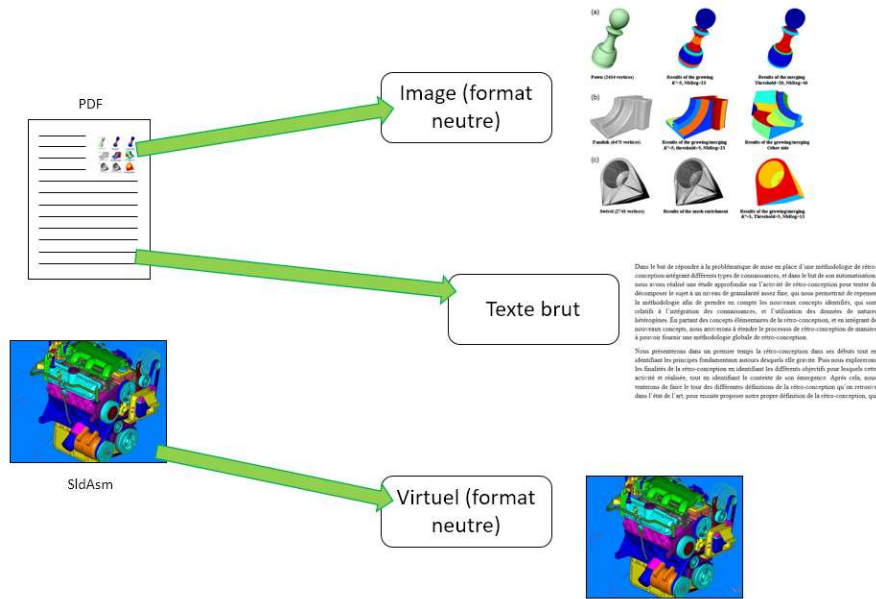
PDF

Image (format neutre)

(a)

Pawn (2454 vertices)

Results of the growing k=5, Nbfrag=33

Results of the merging Threshold=20, Nbfrag=60

(b)

Fandisk (6475 vertices)

Results of the growing/merging k=5, threshold=5, Nbfrag=23

Results of the growing/merging Other side

(c)

Swivel (2748 vertices)

Results of the mesh enrichment

Results of the growing/merging k=5, Threshold=5, Nbfrag=13

Texte brut

Dans le but de répondre à la problématique de mise en place d'une méthodologie de rétro-conception intégrant différents types de connaissances, et dans le but de son automatisation, nous avons réalisé une étude approfondie sur l'activité de rétro-conception pour tenter de décomposer le sujet à un niveau de granularité assez fine, qui nous permettrait de repenser la méthodologie afin de prendre en compte les nouveaux concepts identifiés, qui sont relatifs à l'intégration des connaissances, et l'utilisation des données de nature hétérogènes. En partant des concepts élémentaires de la rétro-conception, et en intégrant de nouveaux concepts, nous arriverons à étendre le processus de rétro-conception de manière à pouvoir fournir une méthodologie globale de rétro-conception.

Nous présenterons dans un premier temps la rétro-conception dans ses débuts tout en identifiant les principes fondamentaux autours desquels elle gravite. Puis nous explorerons les finalités de la rétro-conception en identifiant les différents objectifs pour lesquels cette activité est réalisée, tout en identifiant le contexte de son émergence. Après cela, nous tenterons de faire le tour des différentes définitions de la rétro-conception qu'on retrouve dans l'état de l'art, pour ensuite proposer notre propre définition de la rétro-conception, qui

SldAsm

Virtuel (format neutre)